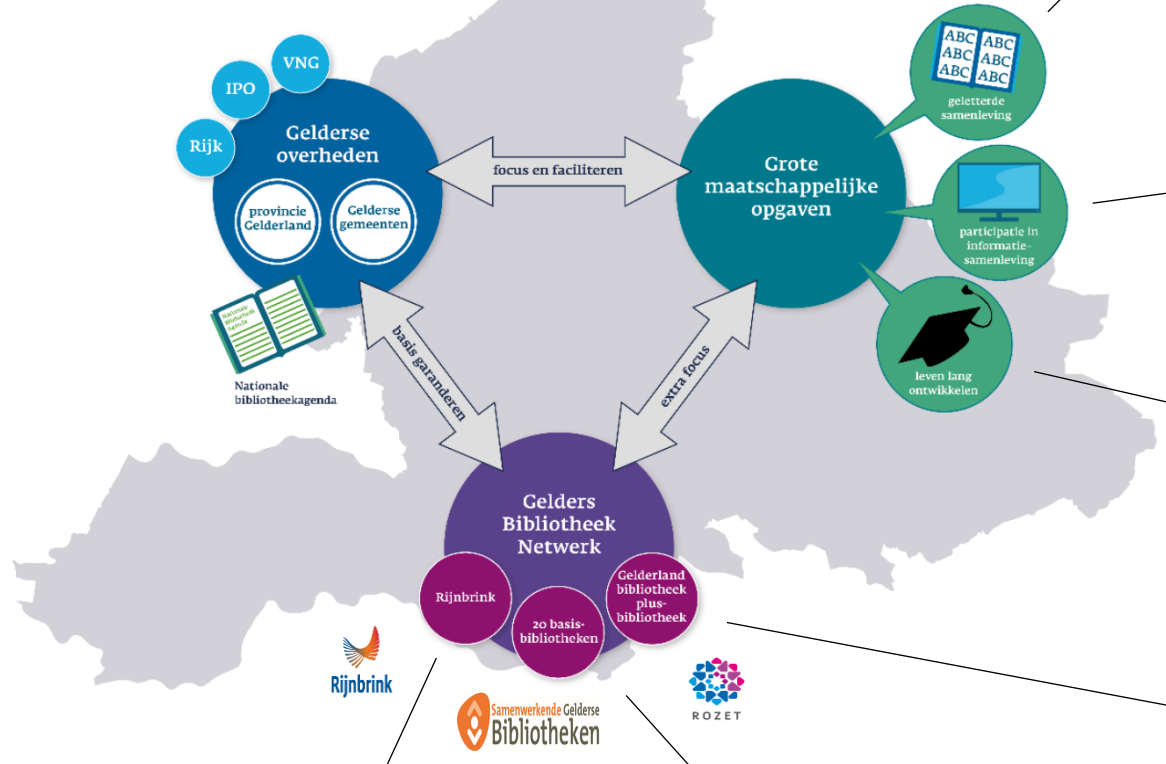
VNG

IPO

Rijk

Gelderse overheden

provincie Gelderland

Gelderse gemeenten

Nationale Bibliotheek Agenda

Nationale bibliotheekagenda

focus en faciliteren

Grote maatschappelijke opgaven

ABC ABC ABC ABC ABC ABC

geletterde samenleving

participatie in informatie-samenleving

leven lang ontwikkelen

basis garanderen

extra focus

Gelders Bibliotheek Netwerk

Rijnbrink

20 basis-bibliotheken

Gelderland bibliotheek plus-bibliotheek

Rijnbrink

Samenwerkende Gelderse Bibliotheken

ROZET